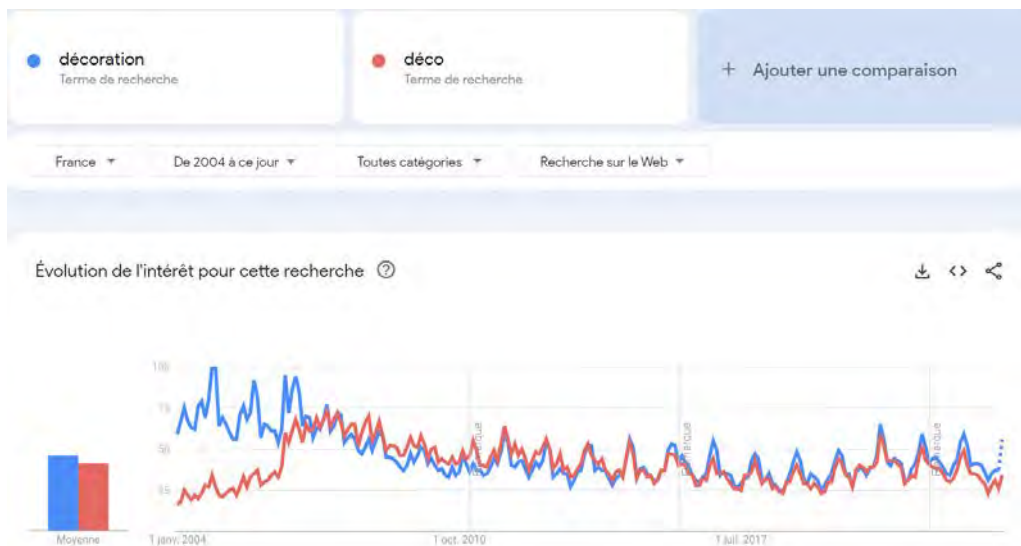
décoration
Terme de recherche

déco
Terme de recherche

+ Ajouter une comparaison

France ▾ De 2004 à ce jour ▾ Toutes catégories ▾ Recherche sur le Web ▾

Évolution de l'intérêt pour cette recherche ?

100
75
50
25

Moyenne

1 janv. 2004
1 oct. 2010
1 juil. 2017

Remarque
Remarque
Remarque